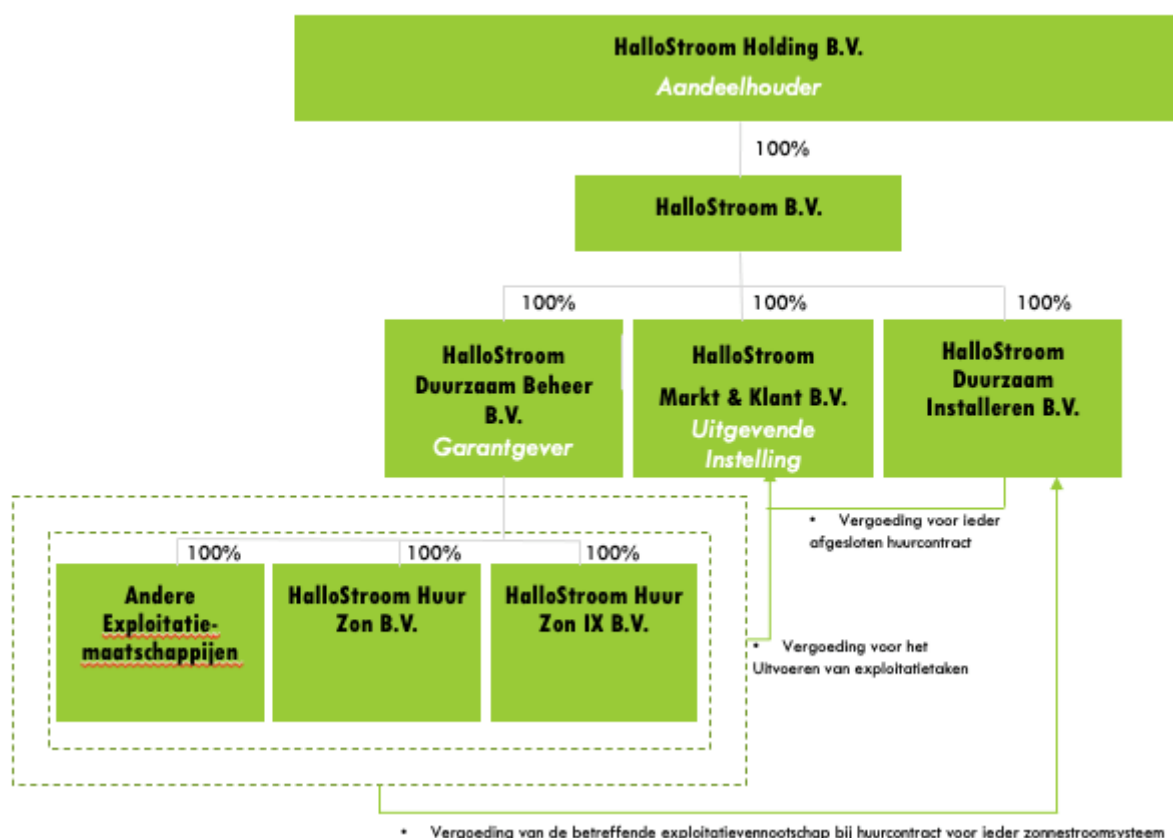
HalloStroom Holding B.V.
Aandeelhouder

100%

HalloStroom B.V.

100%

100%

100%

HalloStroom Duurzaam Beheer B.V.
Garantgever

HalloStroom Markt & Klant B.V.
Uitgevende Instelling

HalloStroom Duurzaam Installeren B.V.

• Vergoeding voor ieder afgesloten huurcontract

100%

100%

100%

Andere Exploitatiemaatschappijen

HalloStroom Huur Zon B.V.

HalloStroom Huur Zon IX B.V.

• Vergoeding voor het Uitvoeren van exploitatietaken

• Vergoeding van de betreffende exploitatievennootschap bij huurcontract voor ieder zonnestroomsysteem